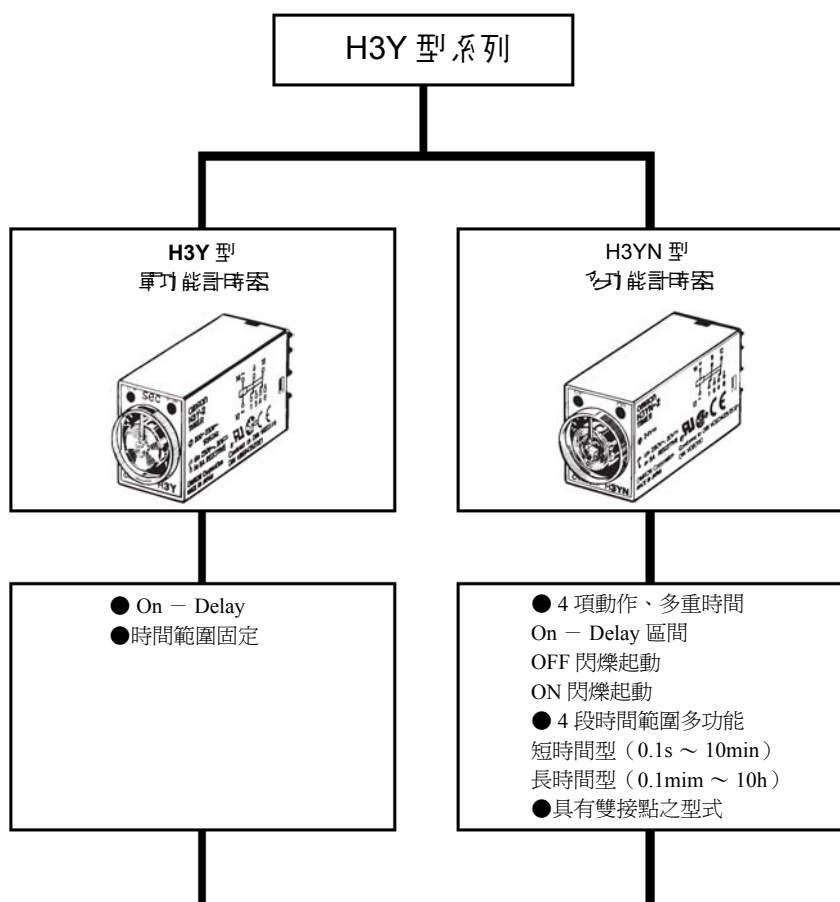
H3Y 型系列

H3Y 型
單功能計時器

H3YN 型
多功能計時器

● On － Delay
●時間範圍固定

● 4 項動作、多重時間
On － Delay 區間
OFF 閃爍起動
ON 閃爍起動
● 4 段時間範圍多功能
短時間型（0.1s ～ 10min）
長時間型（0.1mim ～ 10h）
●具有雙接點之型式